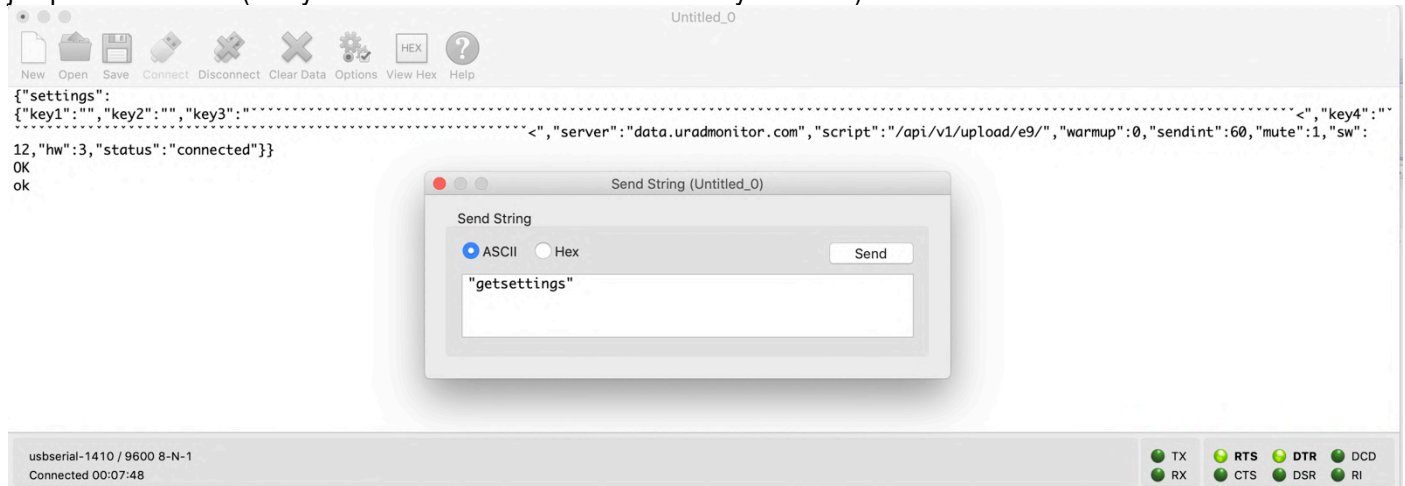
Untitled_0

New Open Save Connect Disconnect Clear Data Options View Hex Help

{"settings":
{"key1":"","key2":"","key3":"ˇˇˇˇˇˇˇˇˇˇˇˇˇˇˇˇˇˇˇˇˇˇˇˇˇˇˇˇˇˇˇˇˇˇˇˇˇˇˇˇˇˇˇˇˇˇˇˇˇˇˇˇˇˇˇˇˇˇˇˇˇˇˇˇˇˇˇˇˇˇˇˇˇˇˇˇˇˇˇˇˇˇˇˇˇˇˇˇˇˇˇˇˇˇˇˇˇˇˇˇˇˇˇˇˇˇ<","key4":"ˇˇˇˇˇˇˇˇˇˇˇˇˇˇˇˇˇˇˇˇˇˇˇˇˇˇˇˇˇˇˇˇˇˇˇˇˇˇˇˇˇˇˇˇˇˇˇˇˇˇˇˇˇˇˇˇˇˇˇˇˇˇˇ<","server":"data.uradmonitor.com","script":"/api/v1/upload/e9/","warmup":0,"sendint":60,"mute":1,"sw":12,"hw":3,"status":"connected"}}
OK
ok

Send String (Untitled_0)

Send String

ASCII Hex

Send

"getsettings"

usbserial-1410 / 9600 8-N-1
Connected 00:07:48

TX RX RTS CTS DTR DSR DCD RI